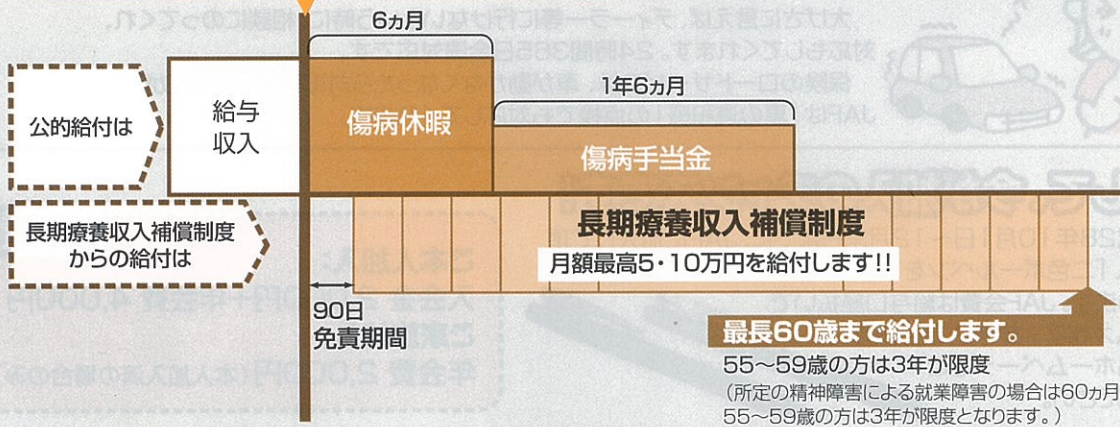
6ヵ月

1年6ヵ月

公的給付は

給与
収入

傷病休暇

傷病手当金

長期療養収入補償制度からの給付は

長期療養収入補償制度

月額最高5・10万円を給付します!!

90日
免責期間

最長60歳まで給付します。

55〜59歳の方は3年が限度

（所定の精神障害による就業障害の場合は60ヵ月
55〜59歳の方は3年が限度となります。）